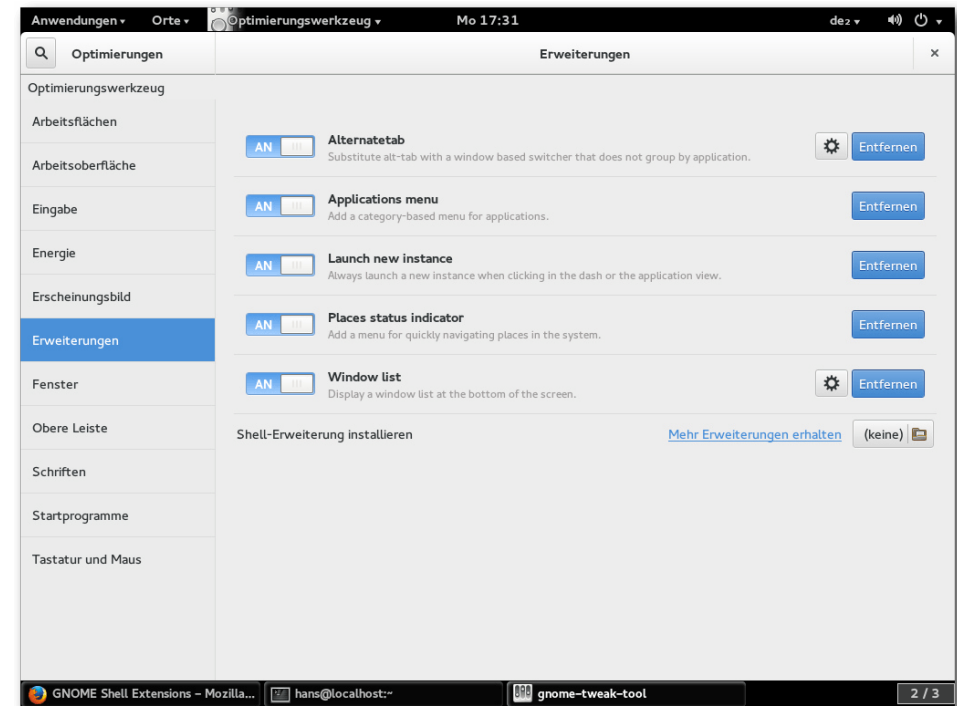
Anwendungen ▾ Orte ▾ Optimierungswerkzeug ▾ Mo 17:31 de₂ ▾

Optimierungen

Erweiterungen

×

Optimierungswerkzeug

Arbeitsflächen

Arbeitsoberfläche

Eingabe

Energie

Erscheinungsbild

Erweiterungen

Fenster

Obere Leiste

Schriften

Startprogramme

Tastatur und Maus

AN Alternatetab
Substitute alt-tab with a window based switcher that does not group by application.
Entfernen

AN Applications menu
Add a category-based menu for applications.
Entfernen

AN Launch new instance
Always launch a new instance when clicking in the dash or the application view.
Entfernen

AN Places status indicator
Add a menu for quickly navigating places in the system.
Entfernen

AN Window list
Display a window list at the bottom of the screen.
Entfernen

Shell-Erweiterung installieren

Mehr Erweiterungen erhalten

(keine)

GNOME Shell Extensions – Mozilla...

hans@localhost:~

gnome-tweak-tool

2 / 3